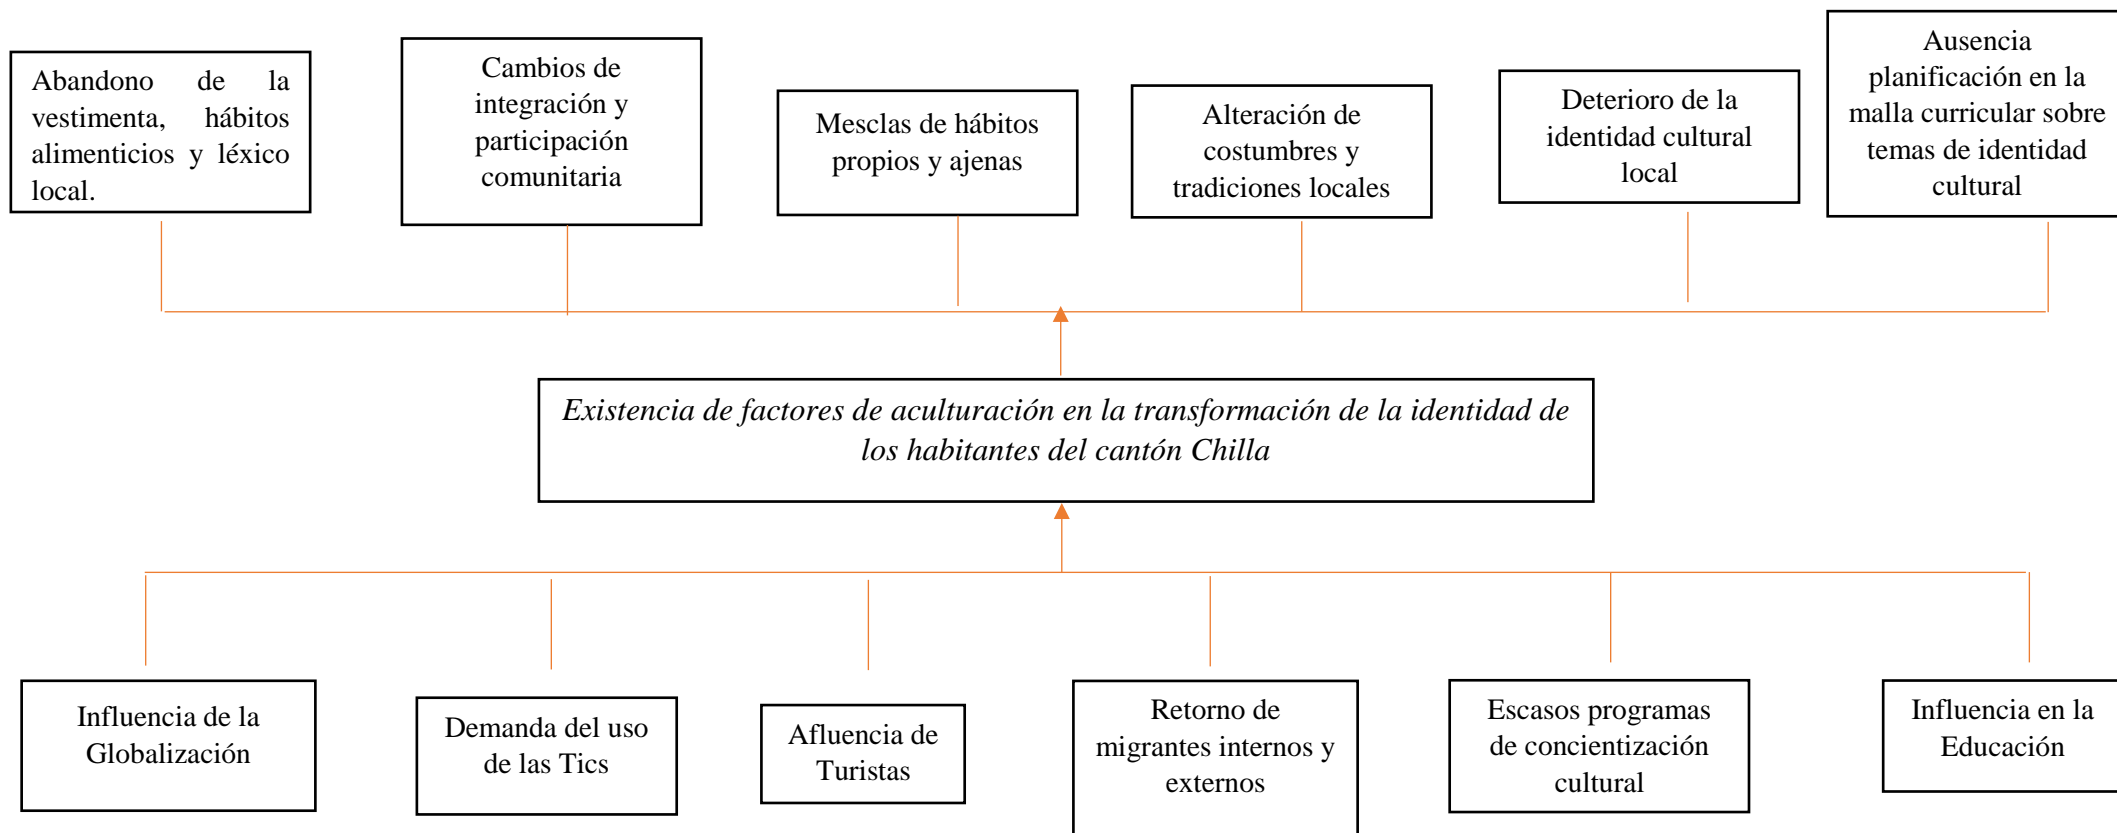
Abandono de la vestimenta, hábitos alimenticios y léxico local.

Cambios de integración y participación comunitaria

Mesclas de hábitos propios y ajenas

Alteración de costumbres y tradiciones locales

Deterioro de la identidad cultural local

Ausencia planificación en la malla curricular sobre temas de identidad cultural

*Existencia de factores de aculturación en la transformación de la identidad de los habitantes del cantón Chilla*

Influencia de la Globalización

Demanda del uso de las Tics

Afluencia de Turistas

Retorno de migrantes internos y externos

Escasos programas de concientización cultural

Influencia en la Educación